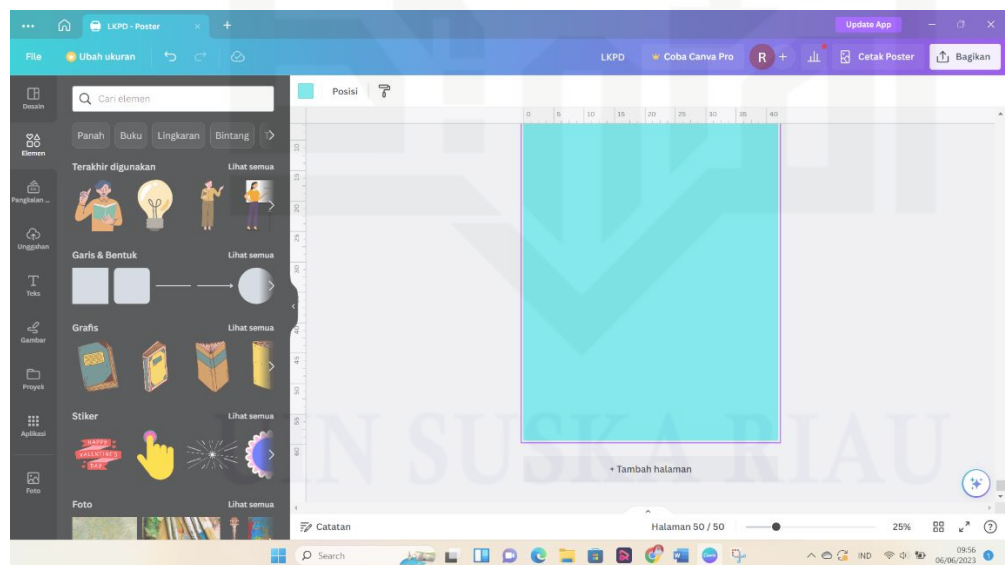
LKPD - Poster
Update App
File
Ubah ukuran
LKPD
Coba Canva Pro
R
Cetak Poster
Bagikan
Desain
Elemen
Pangkalan ...
Unggahan
Teks
Gambar
Proyek
Aplikasi
Foto
Cari elemen
Panah
Buku
Lingkaran
Bintang
Terakhir digunakan
Lihat semua
Garis & Bentuk
Lihat semua
Grafis
Lihat semua
Stiker
Lihat semua
HAPPY VALENTINE'S DAY
Foto
Lihat semua
Posisi
0 5 10 15 20 25 30 35 40
10 15 20 25 30 35 40 45 50 55 60
+ Tambah halaman
UIN SUSKA RIAU
Catatan
Halaman 50 / 50
25%
Search
IND
09:56
06/06/2023